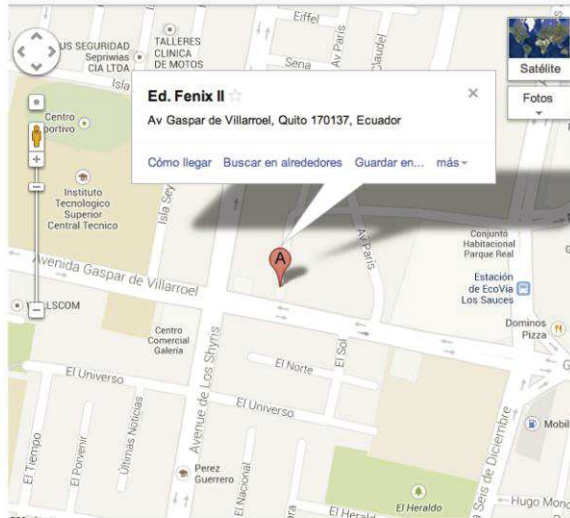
US SEGURIDAD Sepriwias CIA LTDA

TALLERES CLINICA DE MOTOS

Eiffel

Av Paris

Claudel

Sena

Isla

Satélite

Fotos

Ed. Fenix II

Av Gaspar de Villarroel, Quito 170137, Ecuador

Cómo llegar Buscar en alrededores Guardar en... más

Centro Deportivo

Instituto Tecnologico Superior Central Tecnico

Isla Sey

Av Paris

Conjunto Habitacional Parque Real

Estación de EcoVía Los Sauces

Avenida Gaspar de Villarroel

A

LSCOM

Dominos Pizza

Centro Comercial Galeria

El Norte

El Sol

El Universo

Avenue de Los Shyris

El Universo

El Tiempo

El Porvenir

Ultimas Noticias

Perez Guerrero

El Nacional

Seis de Diciembre

Mobil

El Heraldo

El Heraldo

Hugo Mong